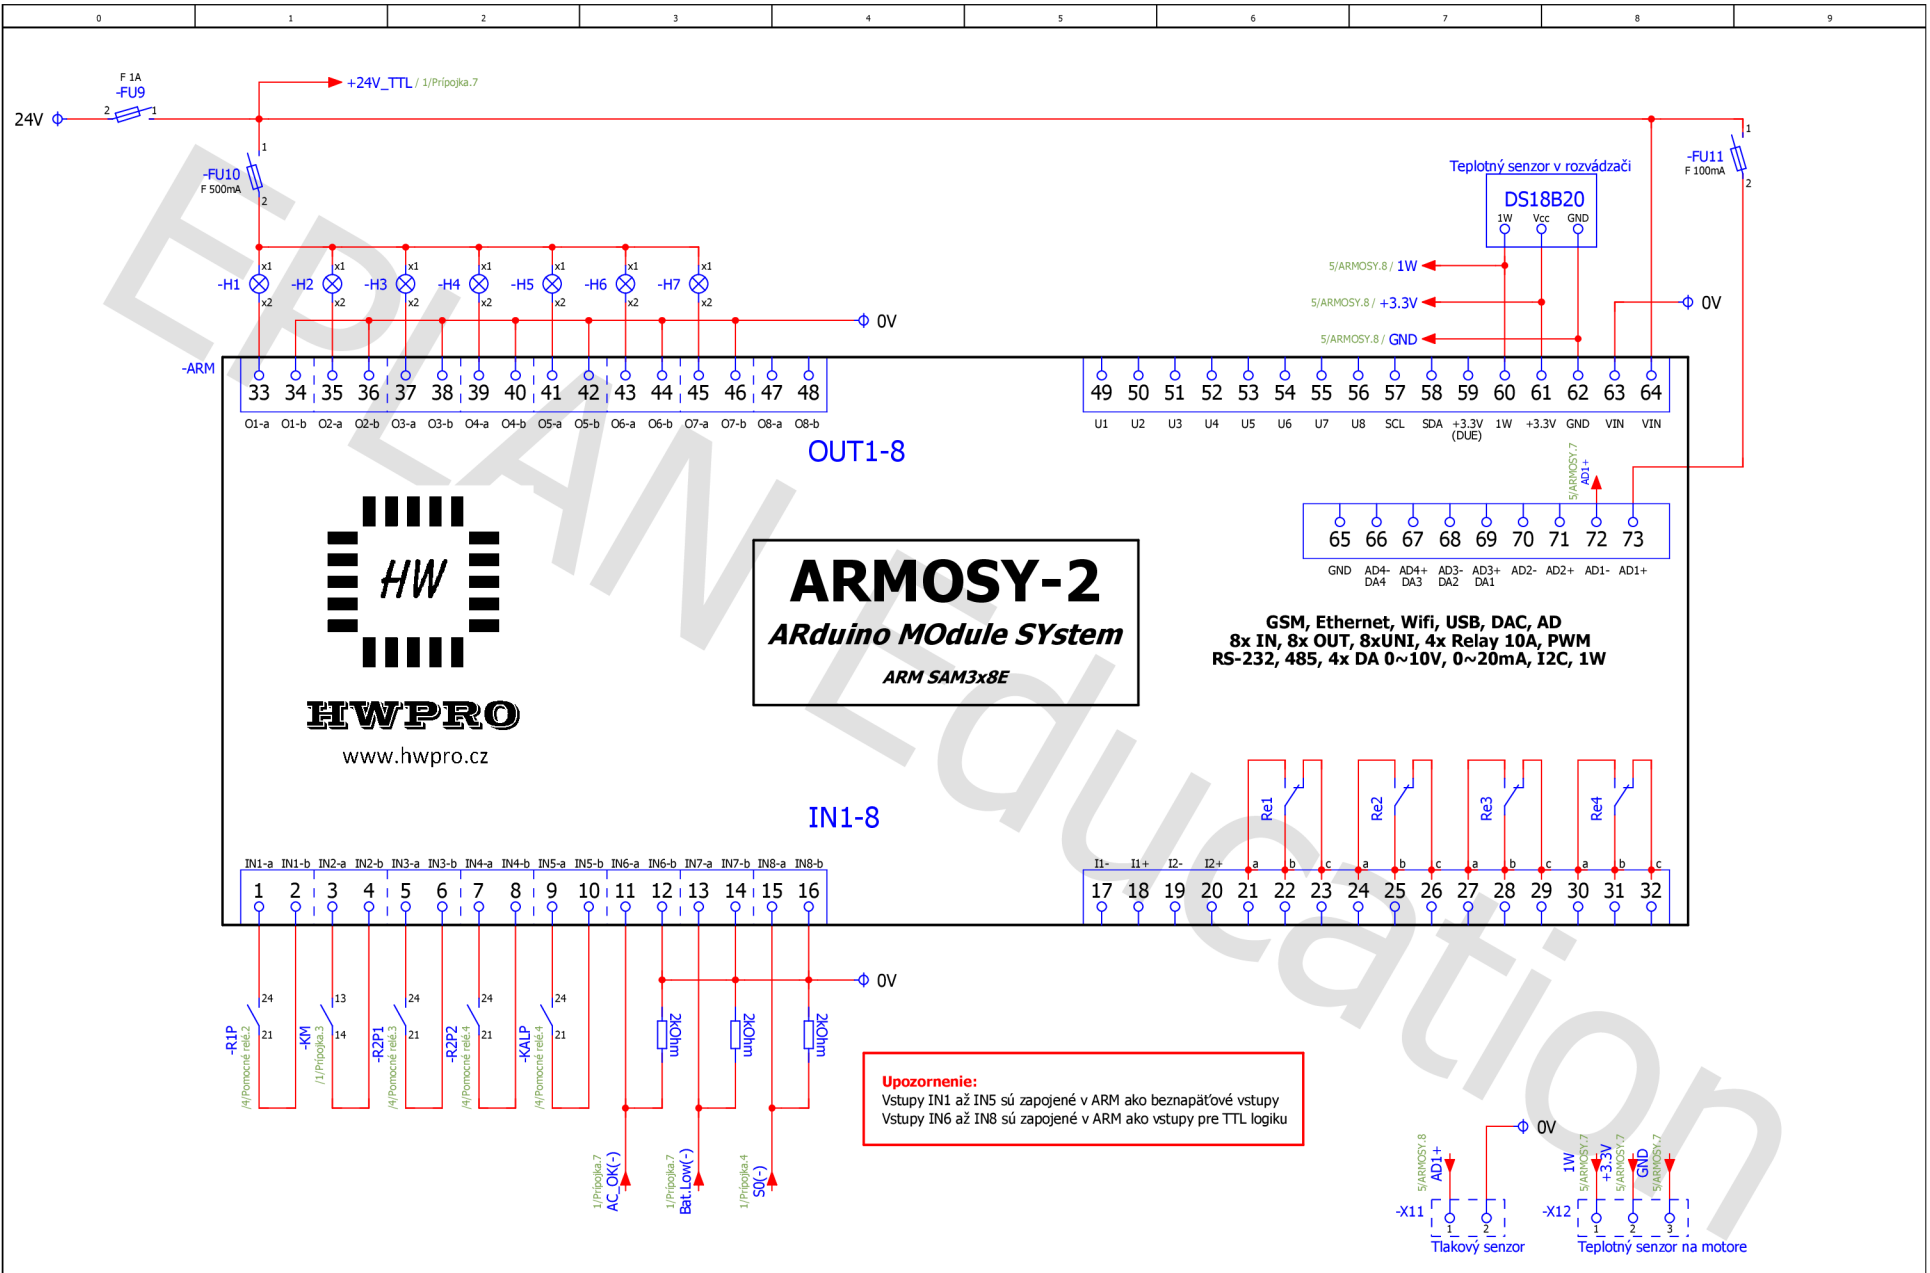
0 1 2 3 4 5 6 7 8 9

F 1A
-FU9
24V
2 1
+24V_TTL / 1/Prípojka.7
1
-FU10
F 500mA
2
-H1 -H2 -H3 -H4 -H5 -H6 -H7
x1 x2
0V
-ARM

| 33 | 34 | 35 | 36 | 37 | 38 | 39 | 40 | 41 | 42 | 43 | 44 | 45 | 46 | 47 | 48 |
|---|---|---|---|---|---|---|---|---|---|---|---|---|---|---|---|
| O1-a | O1-b | O2-a | O2-b | O3-a | O3-b | O4-a | O4-b | O5-a | O5-b | O6-a | O6-b | O7-a | O7-b | O8-a | O8-b |

OUT1-8

Teplotný senzor v rozvádzači
DS18B20
1W Vcc GND
5/ARMOSY.8 / 1W
5/ARMOSY.8 / +3.3V
5/ARMOSY.8 / GND
-FU11
F 100mA
1
2
0V

| 49 | 50 | 51 | 52 | 53 | 54 | 55 | 56 | 57 | 58 | 59 | 60 | 61 | 62 | 63 | 64 |
|---|---|---|---|---|---|---|---|---|---|---|---|---|---|---|---|
| U1 | U2 | U3 | U4 | U5 | U6 | U7 | U8 | SCL | SDA | +3.3V (DUE) | 1W | +3.3V | GND | VIN | VIN |

5/ARMOSY.7
AD1+

| 65 | 66 | 67 | 68 | 69 | 70 | 71 | 72 | 73 |
|---|---|---|---|---|---|---|---|---|
| GND | AD4- DA4 | AD4+ DA3 | AD3- DA2 | AD3+ DA1 | AD2- | AD2+ | AD1- | AD1+ |

HW
HWPRO
www.hwpro.cz

ARMOSY-2
ARduino MOdule SYstem
ARM SAM3x8E

GSM, Ethernet, Wifi, USB, DAC, AD
8x IN, 8x OUT, 8xUNI, 4x Relay 10A, PWM
RS-232, 485, 4x DA 0~10V, 0~20mA, I2C, 1W

IN1-8

Re1 Re2 Re3 Re4
a b c

| IN1-a | IN1-b | IN2-a | IN2-b | IN3-a | IN3-b | IN4-a | IN4-b | IN5-a | IN5-b | IN6-a | IN6-b | IN7-a | IN7-b | IN8-a | IN8-b |
|---|---|---|---|---|---|---|---|---|---|---|---|---|---|---|---|
| 1 | 2 | 3 | 4 | 5 | 6 | 7 | 8 | 9 | 10 | 11 | 12 | 13 | 14 | 15 | 16 |

| I1- | I1+ | I2- | I2+ | | | | | | | | | | | | |
|---|---|---|---|---|---|---|---|---|---|---|---|---|---|---|---|
| 17 | 18 | 19 | 20 | 21 | 22 | 23 | 24 | 25 | 26 | 27 | 28 | 29 | 30 | 31 | 32 |

0V
24 21 13 14
-R1P /4/Pomocné relé.2
-KM /1/Prípojka.3
-R2P1 /4/Pomocné relé.3
-R2P2 /4/Pomocné relé.4
-KALP /4/Pomocné relé.4
2kOhm 2kOhm 2kOhm
1/Prípojka.7 AC_OK(-)
1/Prípojka.7 Bat.Low(-)
1/Prípojka.4 S0(-)

Upozornenie:
Vstupy IN1 až IN5 sú zapojené v ARM ako beznapäťové vstupy
Vstupy IN6 až IN8 sú zapojené v ARM ako vstupy pre TTL logiku

0V
5/ARMOSY.8 AD1+
-X11 1 2
Tlakový senzor
1W 5/ARMOSY.7 +3.3V 5/ARMOSY.7 GND 5/ARMOSY.7
-X12 1 2 3
Teplotný senzor na motore

EPLAN Education